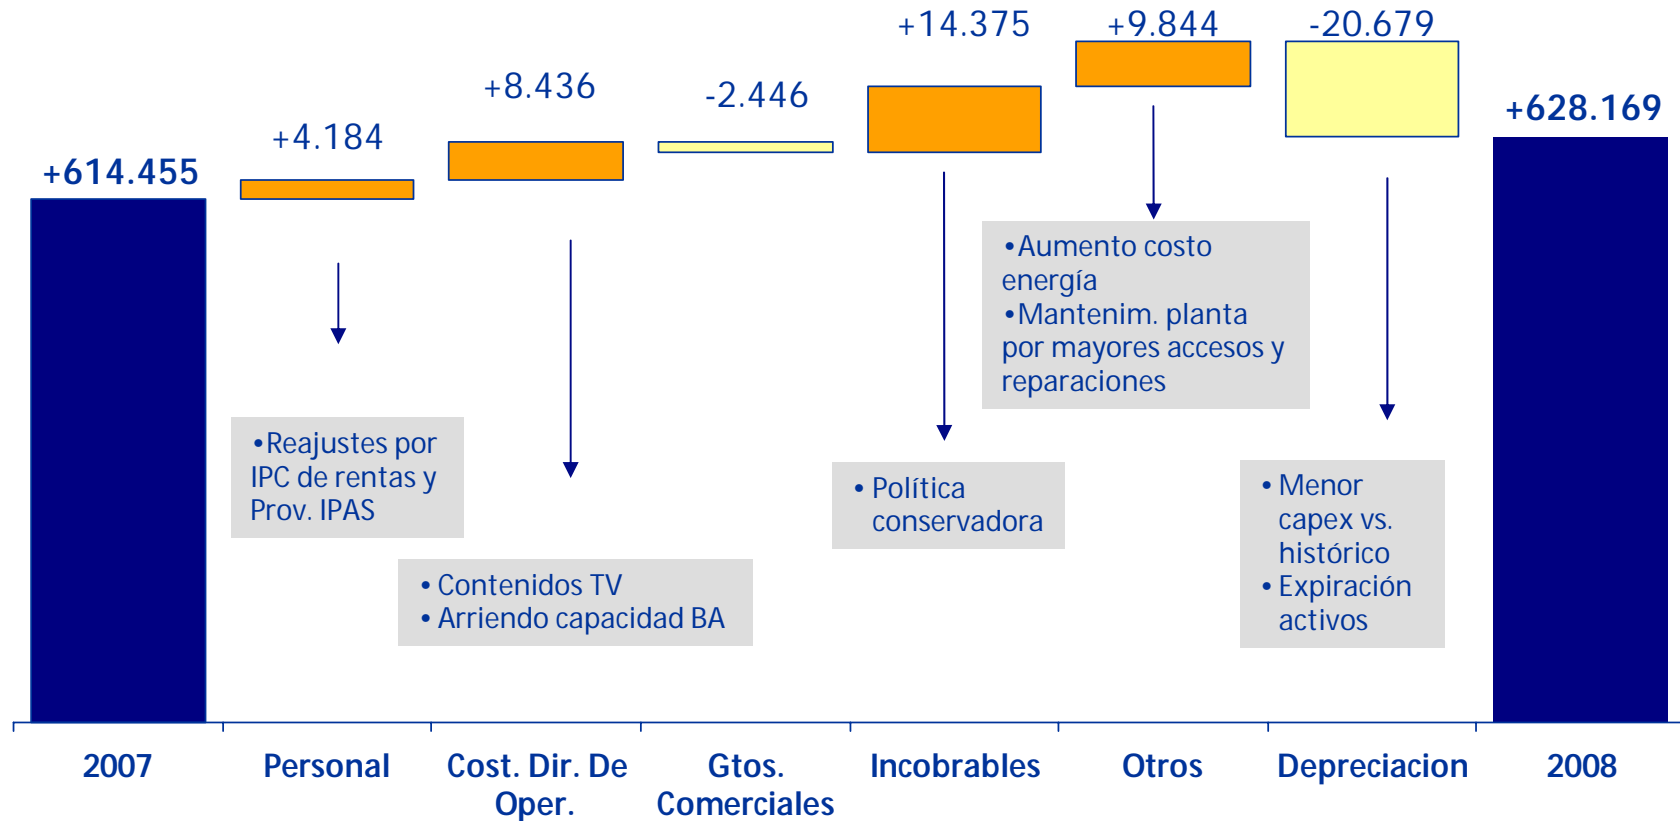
+614.455

+4.184

+8.436

-2.446

+14.375

+9.844

-20.679

+628.169

•Reajustes por IPC de rentas y Prov. IPAS

• Contenidos TV
• Arriendo capacidad BA

• Política conservadora

•Aumento costo energía
•Mantenim. planta por mayores accesos y reparaciones

• Menor capex vs. histórico
• Expiración activos

2007

Personal

Cost. Dir. De Oper.

Gtos. Comerciales

Incobrables

Otros

Depreciacion

2008